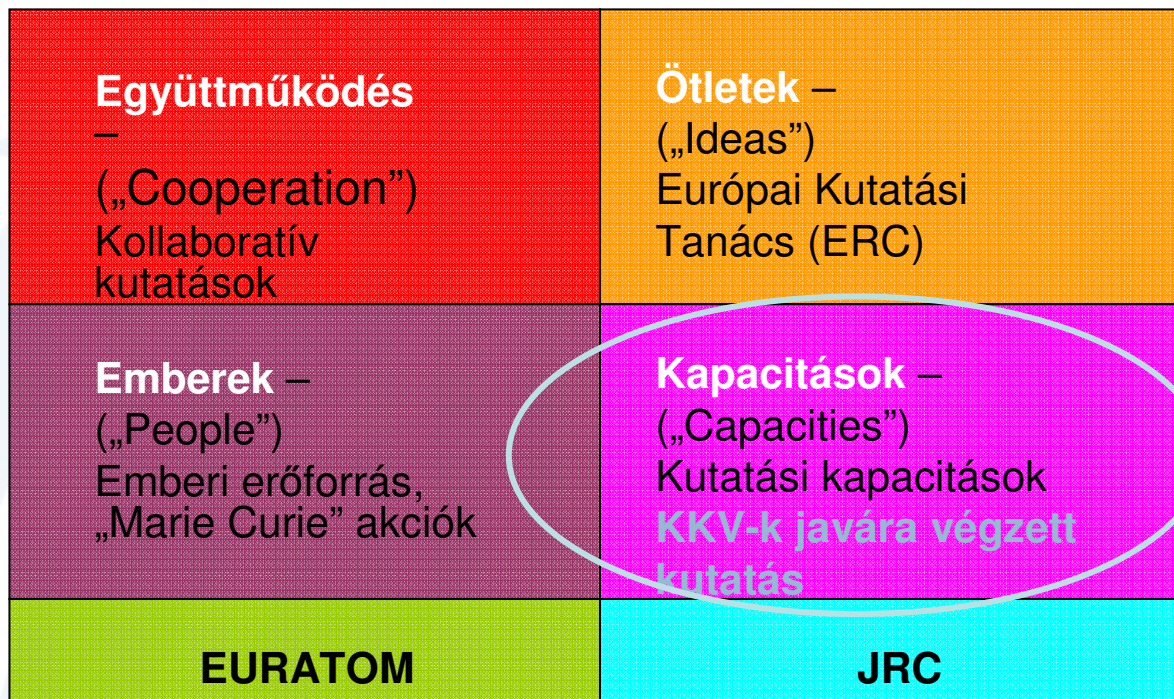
Együttműködés –
(„Cooperation")
Kollaboratív kutatások

Ötletek –
(„Ideas")
Európai Kutatási Tanács (ERC)

Emberek –
(„People")
Emberi erőforrás, „Marie Curie" akciók

Kapacitások –
(„Capacities")
Kutatási kapacitások
KKV-k javára végzett kutatás

EURATOM

JRC